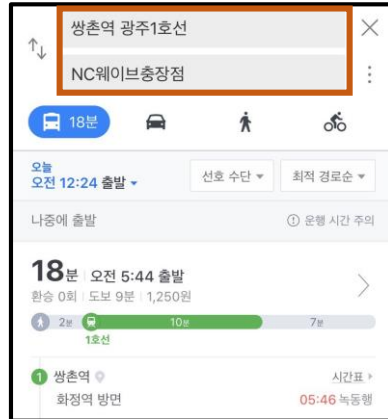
쌍촌역 광주1호선

NC웨이브충장점

18분

오늘
오전 12:24 출발 ▾

선호 수단 ▾

최적 경로순 ▾

나중에 출발

ⓘ 운행 시간 주의

18분 | 오전 5:44 출발

환승 0회 | 도보 9분 | 1,250원

2분

10분

7분

1호선

1 쌍촌역

화정역 방면

시간표 ›

05:46 녹동행